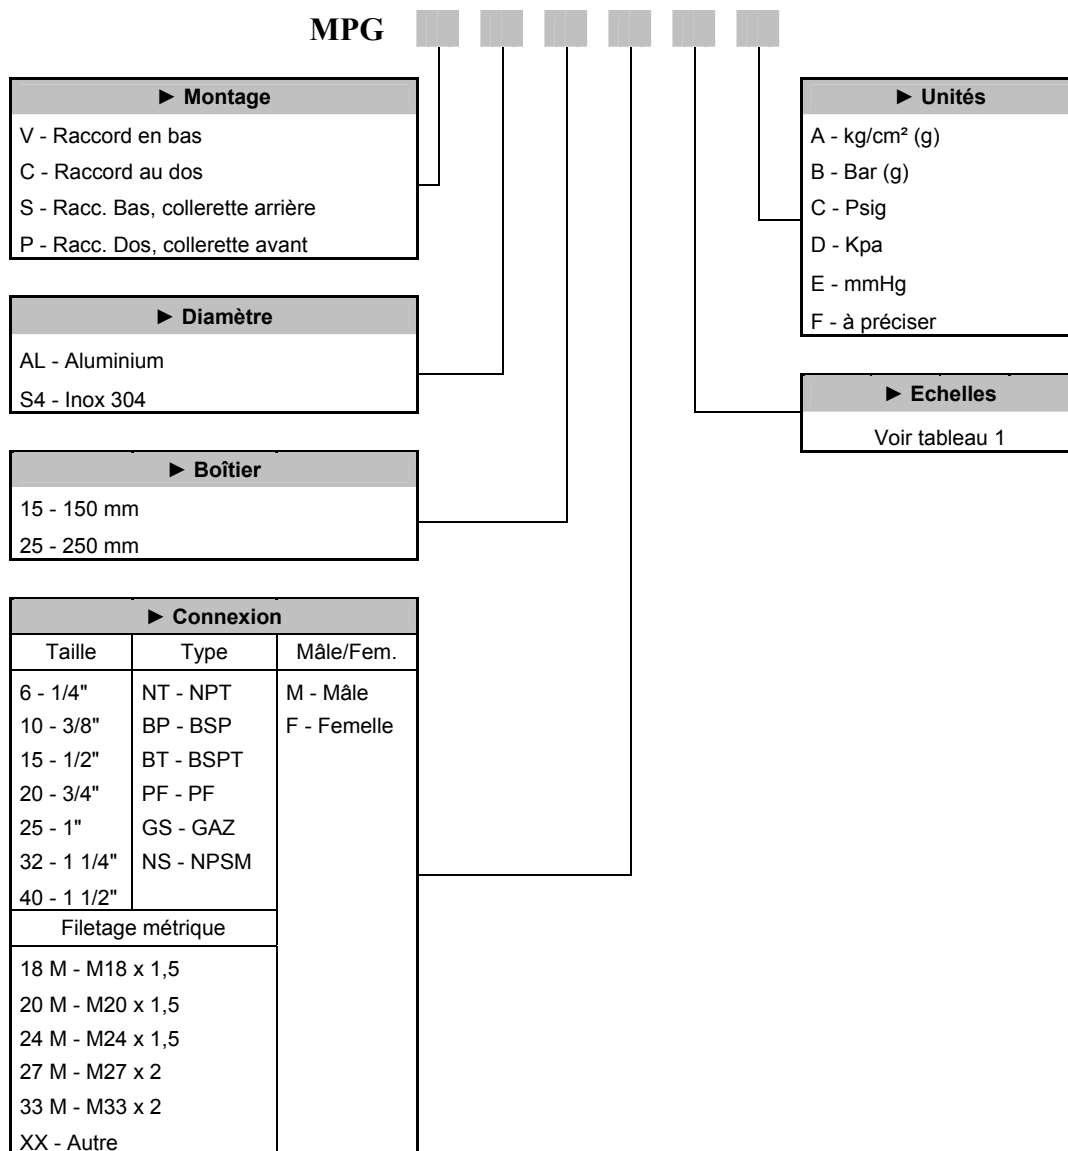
MPG

► Montage
V - Raccord en bas
C - Raccord au dos
S - Racc. Bas, collerette arrière
P - Racc. Dos, collerette avant

► Diamètre
AL - Aluminium
S4 - Inox 304

► Boîtier
15 - 150 mm
25 - 250 mm

► Connexion

| Taille | Type | Mâle/Fem. |
|---|---|---|
| 6 - 1/4" | NT - NPT | M - Mâle |
| 10 - 3/8" | BP - BSP | F - Femelle |
| 15 - 1/2" | BT - BSPT | |
| 20 - 3/4" | PF - PF | |
| 25 - 1" | GS - GAZ | |
| 32 - 1 1/4" | NS - NPSM | |
| 40 - 1 1/2" | | |
| Filetage métrique | | |
| 18 M - M18 x 1,5 | | |
| 20 M - M20 x 1,5 | | |
| 24 M - M24 x 1,5 | | |
| 27 M - M27 x 2 | | |
| 33 M - M33 x 2 | | |
| XX - Autre | | |

► Unités
A - kg/cm² (g)
B - Bar (g)
C - Psig
D - Kpa
E - mmHg
F - à préciser

► Echelles
Voir tableau 1